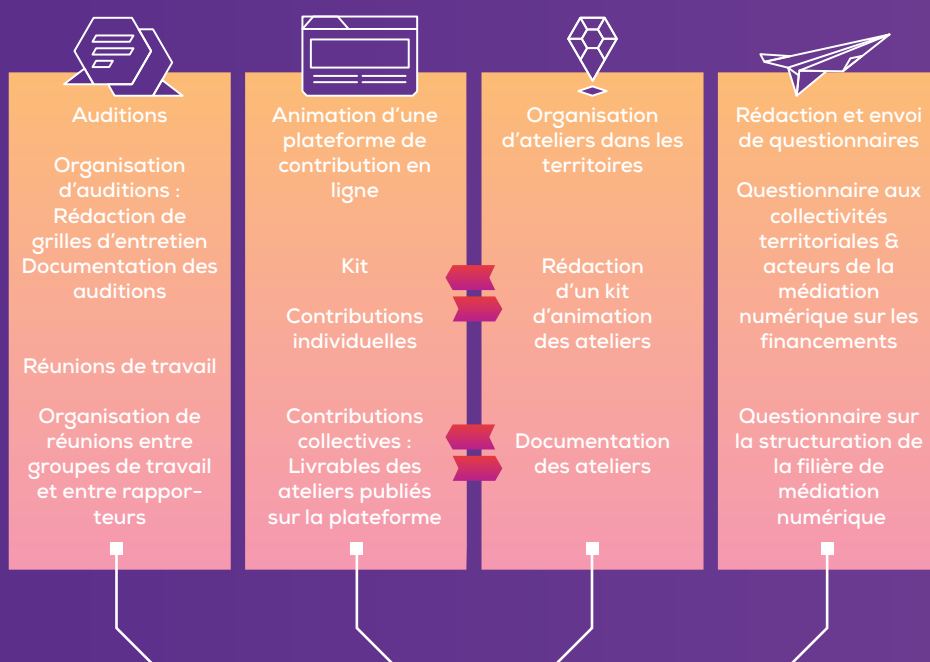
Auditions

Organisation d'auditions : Rédaction de grilles d'entretien Documentation des auditions

Réunions de travail

Organisation de réunions entre groupes de travail et entre rapporteurs

Animation d'une plateforme de contribution en ligne

Kit

Contributions individuelles

Contributions collectives : Livrables des ateliers publiés sur la plateforme

Organisation d'ateliers dans les territoires

Rédaction d'un kit d'animation des ateliers

Documentation des ateliers

Rédaction et envoi de questionnaires

Questionnaire aux collectivités territoriales & acteurs de la médiation numérique sur les financements

Questionnaire sur la structuration de la filière de médiation numérique